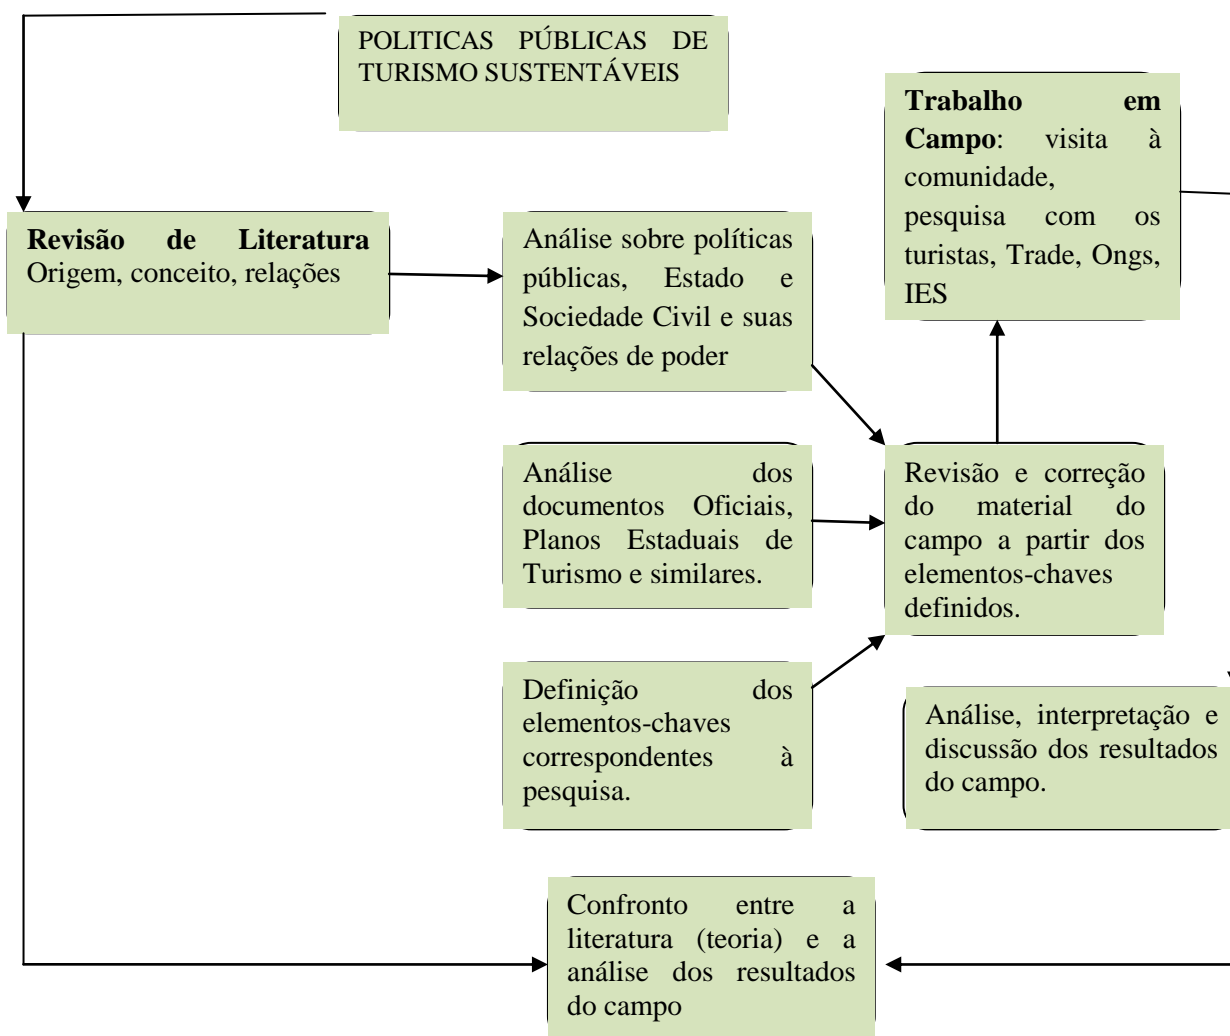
POLITICAS PÚBLICAS DE TURISMO SUSTENTÁVEIS

**Trabalho em Campo**: visita à comunidade, pesquisa com os turistas, Trade, Ongs, IES

**Revisão de Literatura** Origem, conceito, relações

Análise sobre políticas públicas, Estado e Sociedade Civil e suas relações de poder

Análise dos documentos Oficiais, Planos Estaduais de Turismo e similares.

Revisão e correção do material do campo a partir dos elementos-chaves definidos.

Definição dos elementos-chaves correspondentes à pesquisa.

Análise, interpretação e discussão dos resultados do campo.

Confronto entre a literatura (teoria) e a análise dos resultados do campo